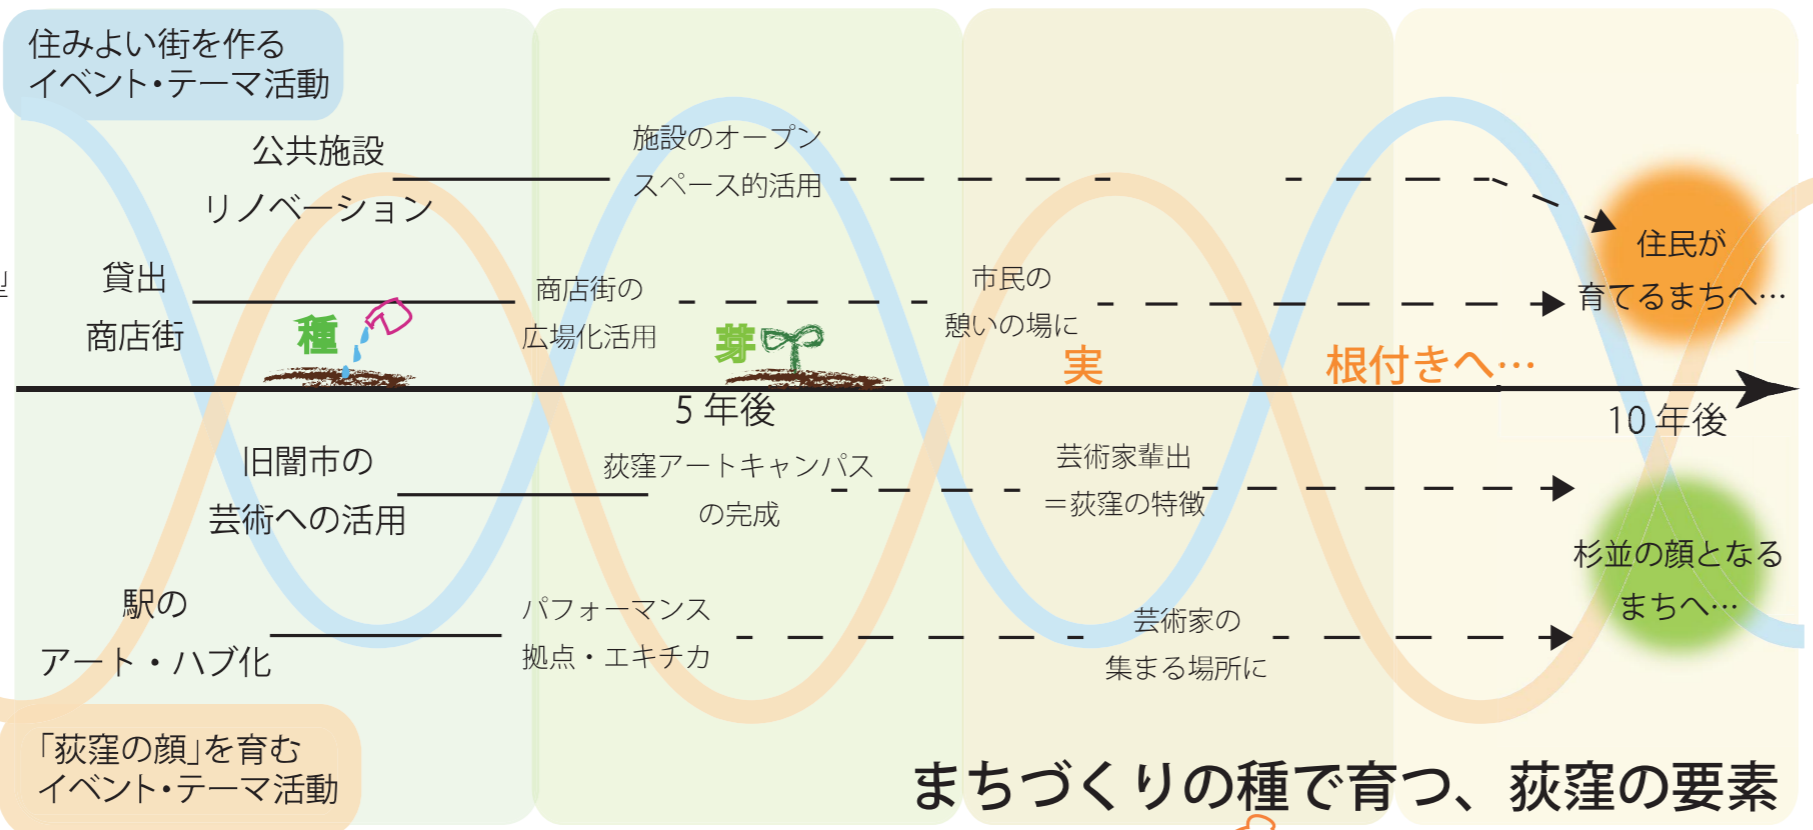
住みよい街を作る
イベント・テーマ活動

公共施設
リノベーション

施設のオープン
スペース的活用

貸出
商店街

種

商店街の
広場化活用

芽

市民の
憩いの場に

実

根付きへ…

住民が
育てるまちへ…

5 年後

10 年後

旧闇市の
芸術への活用

荻窪アートキャンパス
の完成

芸術家輩出
＝荻窪の特徴

杉並の顔となる
まちへ…

駅の
アート・ハブ化

パフォーマンス
拠点・エキチカ

芸術家の
集まる場所に

「荻窪の顔」を育む
イベント・テーマ活動

まちづくりの種で育つ、荻窪の要素